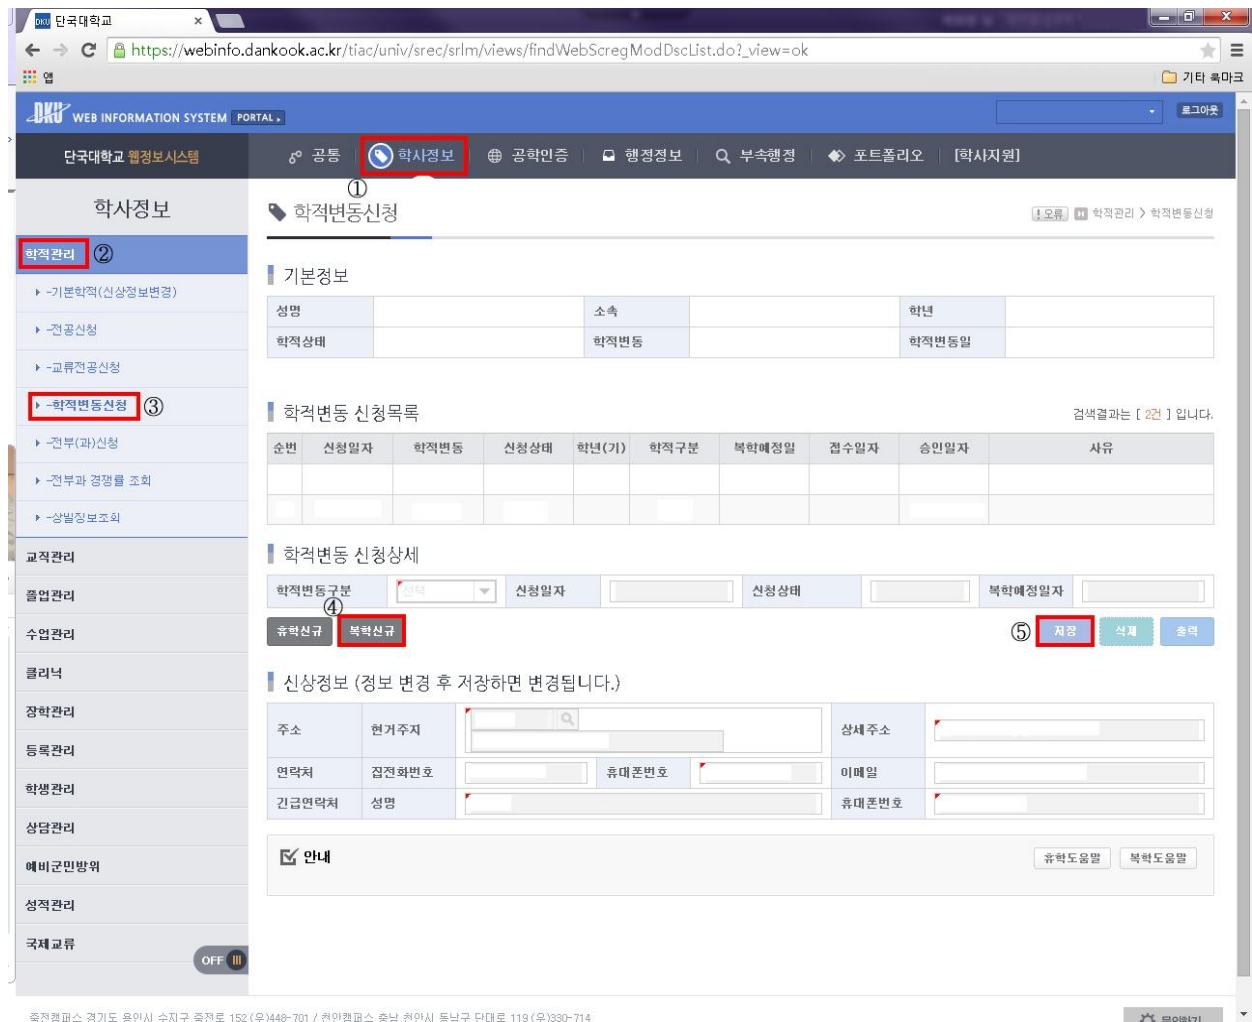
단국대학교

https://webinfo.dankook.ac.kr/tiac/univ/srec/srlm/views/findWebScregModDscList.do?_view=ok

앱

기타 북마크

WEB INFORMATION SYSTEM PORTAL

로그아웃

단국대학교 웹정보시스템

공통 | 학사정보 | 공학인증 | 행정정보 | 부속행정 | 포트폴리오 | [학사지원]

①

학사정보

학적관리 ②

-기본학적(신상정보변경)
-전공신청
-교류전공신청
-학적변동신청 ③
-전부(과)신청
-전부과 경쟁률 조회
-상벌징보조회

교직관리
졸업관리
수업관리
클리닉
장학관리
등록관리
학생관리
상담관리
예비군민방위
성적관리
국제교류

OFF

학적변동신청

오류 학적관리 > 학적변동신청

기본정보

| 성명 | | 소속 | | 학년 | |
|---|---|---|---|---|---|
| 학적상태 | | 학적변동 | | 학적변동일 | |

학적변동 신청목록

검색결과는 [ 2건 ] 입니다.

| 순번 | 신청일자 | 학적변동 | 신청상태 | 학년(기) | 학적구분 | 복학예정일 | 접수일자 | 승인일자 | 사유 |
|---|---|---|---|---|---|---|---|---|---|
| | | | | | | | | | |
| | | | | | | | | | |

학적변동 신청상세

| 학적변동구분 | 선택 | 신청일자 | | 신청상태 | | 복학예정일자 | |
|---|---|---|---|---|---|---|---|

④

휴학신규 복학신규

⑤ 저장 삭제 출력

신상정보 (정보 변경 후 저장하면 변경됩니다.)

| 주소 | 현거주지 | | | 상세주소 | |
|---|---|---|---|---|---|
| 연락처 | 집전화번호 | | 휴대폰번호 | 이메일 | |
| 긴급연락처 | 성명 | | | 휴대폰번호 | |

안내

휴학도움말 복학도움말

죽전캠퍼스 경기도 용인시 수지구 죽전로 152 (우)448-701 / 천안캠퍼스 충남 천안시 동남구 단대로 119 (우)330-714

문의하기